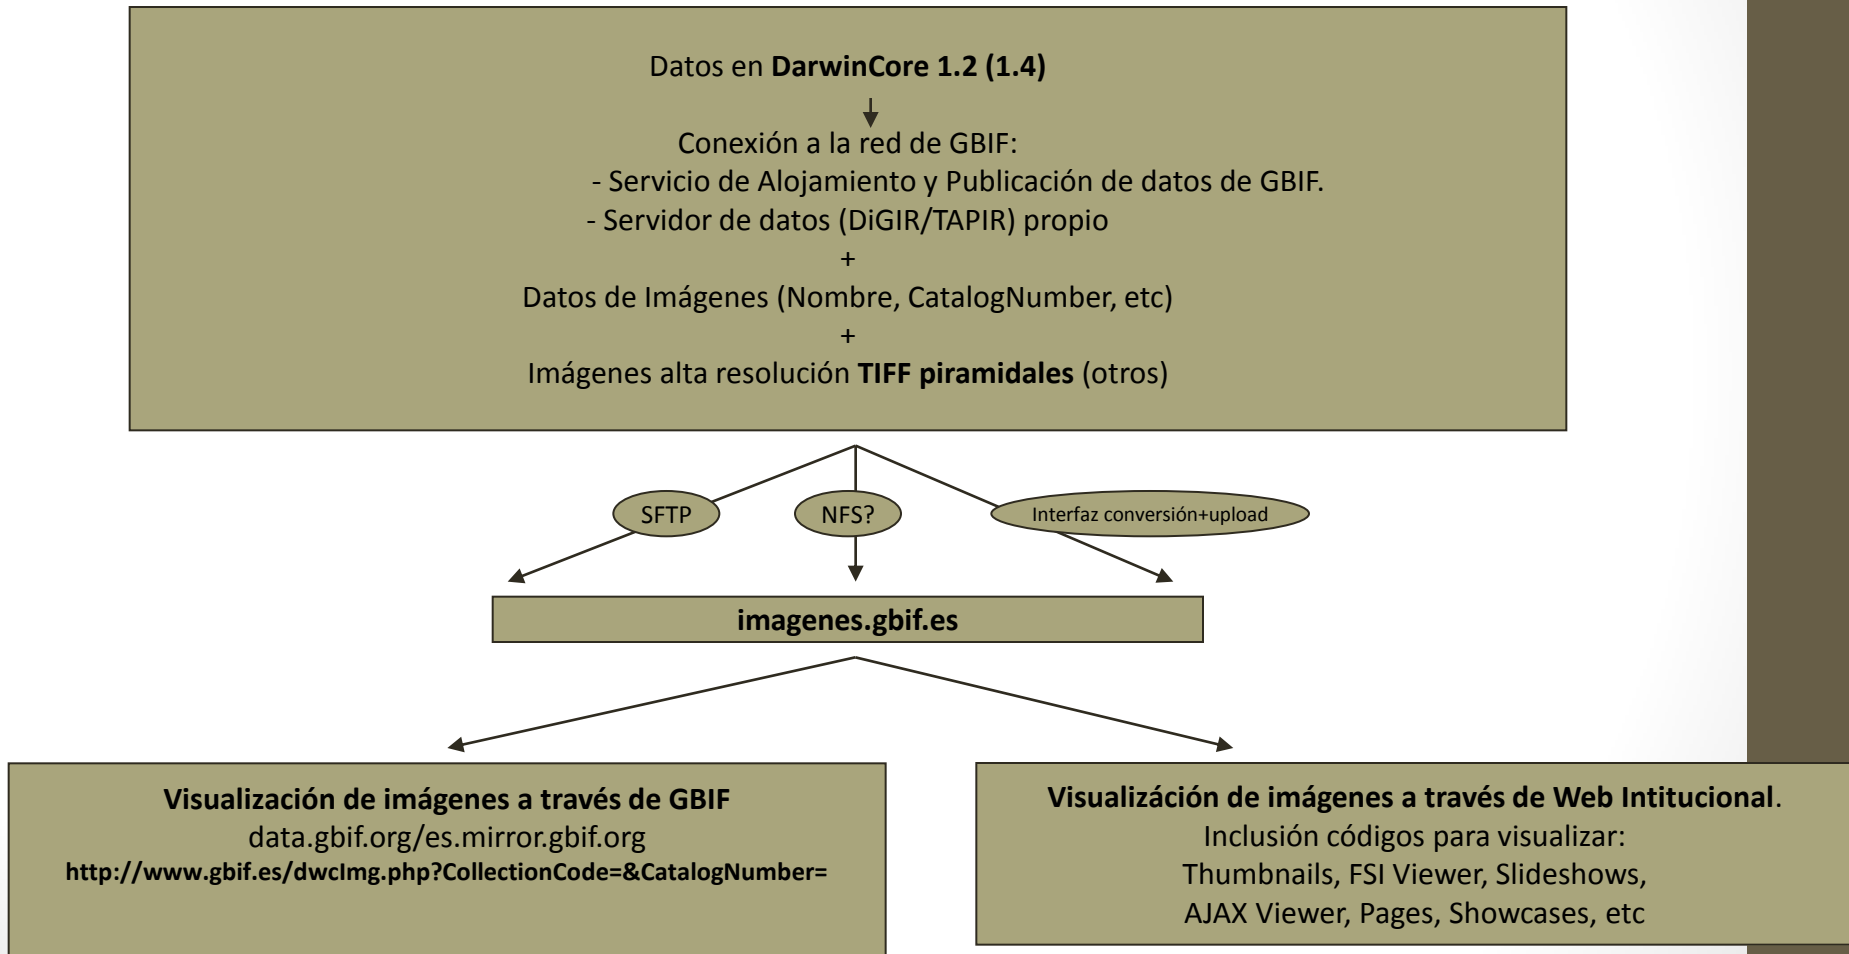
Datos en **DarwinCore 1.2 (1.4)**

Conexión a la red de GBIF:
- Servicio de Alojamiento y Publicación de datos de GBIF.
- Servidor de datos (DiGIR/TAPIR) propio
+
Datos de Imágenes (Nombre, CatalogNumber, etc)
+
Imágenes alta resolución **TIFF piramidales** (otros)

SFTP

NFS?

Interfaz conversión+upload

**imagenes.gbif.es**

**Visualización de imágenes a través de GBIF**
data.gbif.org/es.mirror.gbif.org
**http://www.gbif.es/dwcImg.php?CollectionCode=&CatalogNumber=**

**Visualizáción de imágenes a través de Web Intitucional**.
Inclusión códigos para visualizar:
Thumbnails, FSI Viewer, Slideshows,
AJAX Viewer, Pages, Showcases, etc